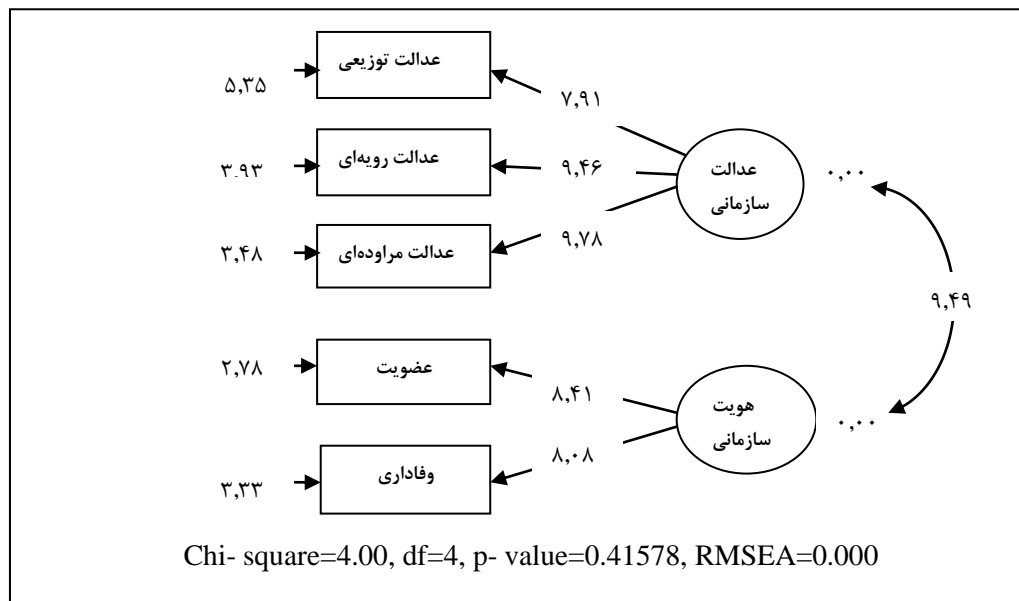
۵,۳۵
عدالت توزیعی
۷,۹۱
۳.۹۳
عدالت رویه‌ای
۹,۴۶
عدالت سازمانی
۰,۰۰
۳,۴۸
عدالت مراوده‌ای
۹,۷۸
۹,۴۹
۲,۷۸
عضویت
۸,۴۱
هویت سازمانی
۰,۰۰
۸,۰۸
۳,۳۳
وفاداری

Chi- square=4.00, df=4, p- value=0.41578, RMSEA=0.000